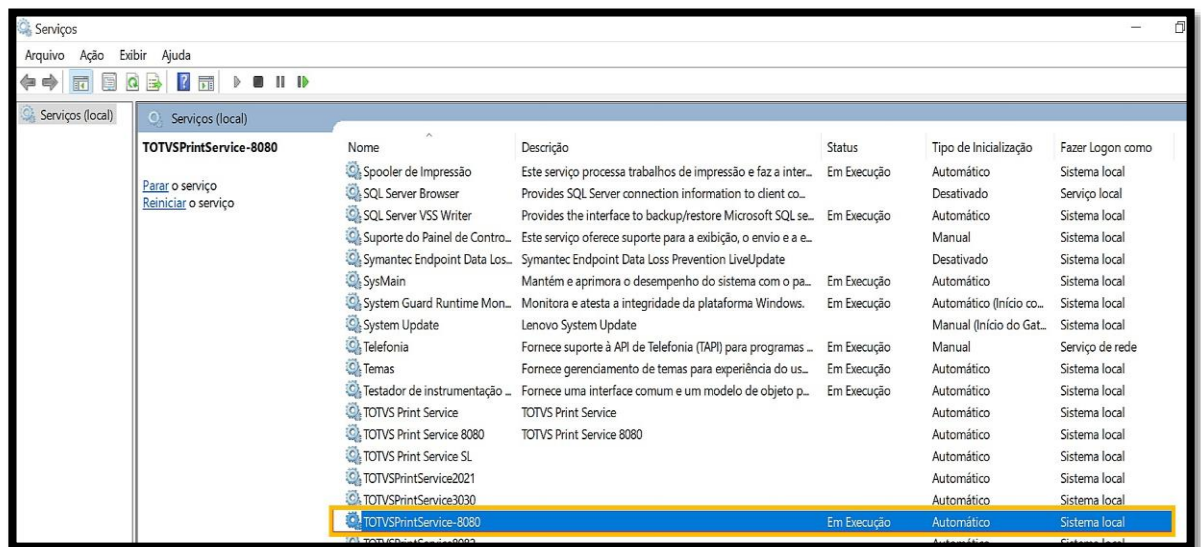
Serviços

Arquivo Ação Exibir Ajuda

Serviços (local)

Serviços (local)

TOTVSPrintService-8080

Parar o serviço
Reiniciar o serviço

| Nome | Descrição | Status | Tipo de Inicialização | Fazer Logon como |
|---|---|---|---|---|
| Spooler de Impressão | Este serviço processa trabalhos de impressão e faz a inter... | Em Execução | Automático | Sistema local |
| SQL Server Browser | Provides SQL Server connection information to client co... | | Desativado | Serviço local |
| SQL Server VSS Writer | Provides the interface to backup/restore Microsoft SQL se... | Em Execução | Automático | Sistema local |
| Suporte do Painel de Contro... | Este serviço oferece suporte para a exibição, o envio e a e... | | Manual | Sistema local |
| Symantec Endpoint Data Los... | Symantec Endpoint Data Loss Prevention LiveUpdate | | Desativado | Sistema local |
| SysMain | Mantém e aprimora o desempenho do sistema com o pa... | Em Execução | Automático | Sistema local |
| System Guard Runtime Mon... | Monitora e atesta a integridade da plataforma Windows. | Em Execução | Automático (Início co... | Sistema local |
| System Update | Lenovo System Update | | Manual (Início do Gat... | Sistema local |
| Telefonia | Fornece suporte à API de Telefonia (TAPI) para programas ... | Em Execução | Manual | Serviço de rede |
| Temas | Fornece gerenciamento de temas para experiência do us... | Em Execução | Automático | Sistema local |
| Testador de instrumentação ... | Fornece uma interface comum e um modelo de objeto p... | Em Execução | Automático | Sistema local |
| TOTVS Print Service | TOTVS Print Service | | Automático | Sistema local |
| TOTVS Print Service 8080 | TOTVS Print Service 8080 | | Automático | Sistema local |
| TOTVS Print Service SL | | | Automático | Sistema local |
| TOTVSPrintService2021 | | | Automático | Sistema local |
| TOTVSPrintService3030 | | | Automático | Sistema local |
| TOTVSPrintService-8080 | | Em Execução | Automático | Sistema local |
| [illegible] | | | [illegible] | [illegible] |